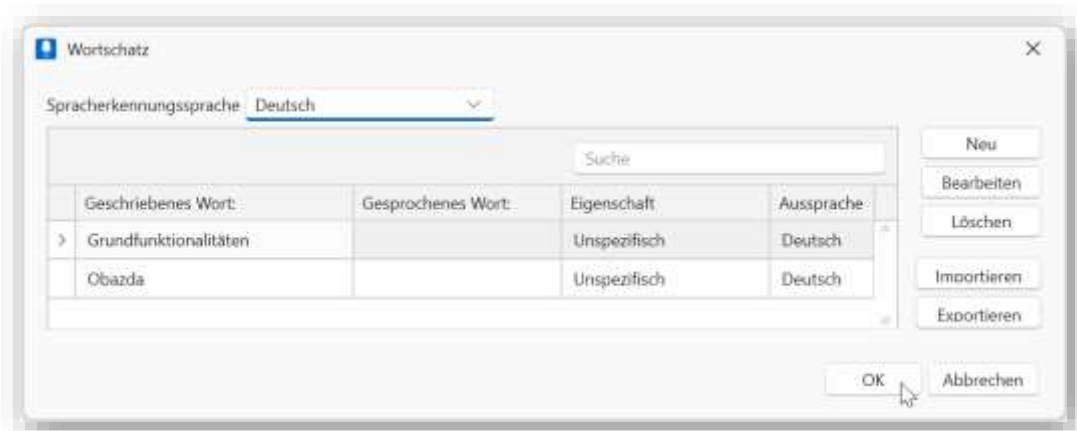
Wortschatz

×

Spracherkennungssprache Deutsch

Suche

| | Geschriebenes Wort: | Gesprochenes Wort: | Eigenschaft | Aussprache |
|---|---|---|---|---|
| > | Grundfunktionalitäten | | Unspezifisch | Deutsch |
| | Obazda | | Unspezifisch | Deutsch |

Neu

Bearbeiten

Löschen

Importieren

Exportieren

OK

Abbrechen